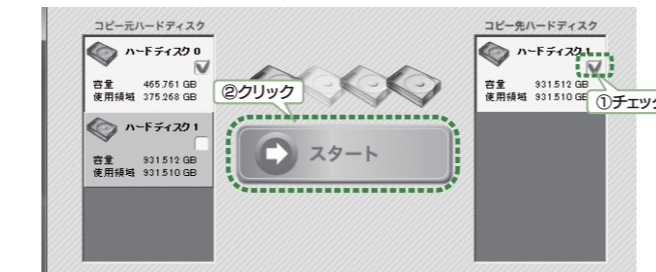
コピー元ハードディスク

ハードディスク 0
容量 465.761 GB
使用領域 375.268 GB

ハードディスク 1
容量 931.512 GB
使用領域 931.510 GB

②クリック

スタート

コピー先ハードディスク

ハードディスク 1
容量 931.512 GB
使用領域 931.510 GB

①チェッ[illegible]